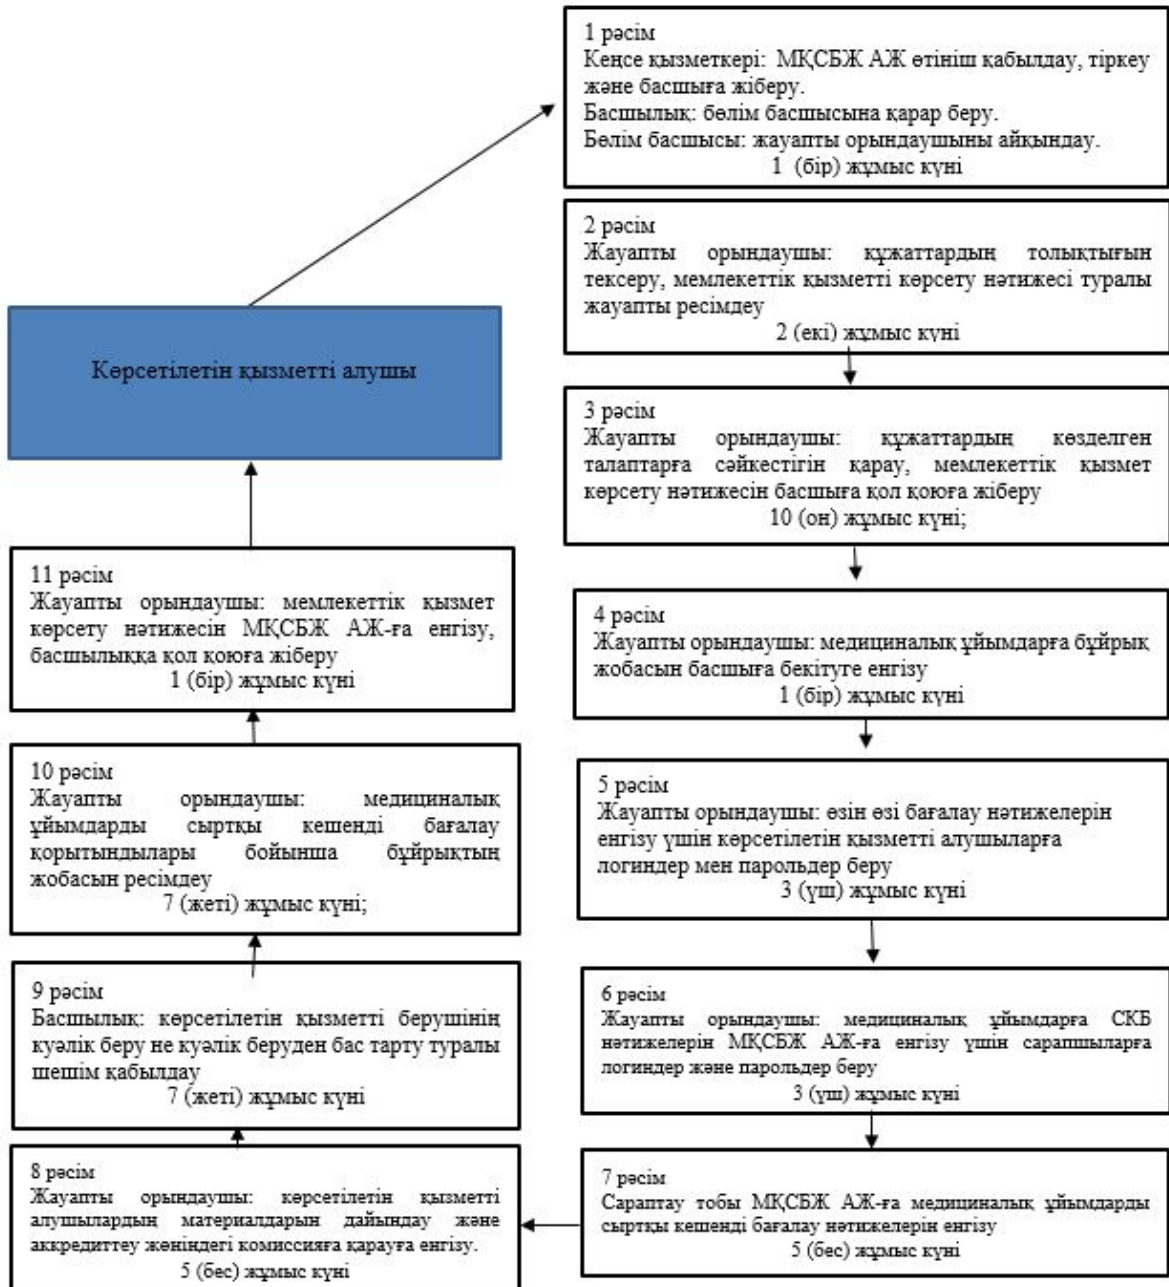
Көрсетілетін қызметті алушы

1 рәсім
Кеңсе қызметкері: МҚСБЖ АЖ өтініш қабылдау, тіркеу және басшыға жіберу.
Басшылық: бөлім басшысына қарар беру.
Бөлім басшысы: жауапты орындаушыны айқындау.
1 (бір) жұмыс күні

2 рәсім
Жауапты орындаушы: құжаттардың толықтығын тексеру, мемлекеттік қызметті көрсету нәтижесі туралы жауапты ресімдеу
2 (екі) жұмыс күні

3 рәсім
Жауапты орындаушы: құжаттардың көзделген талаптарға сәйкестігін қарау, мемлекеттік қызмет көрсету нәтижесін басшыға қол қоюға жіберу
10 (он) жұмыс күні;

4 рәсім
Жауапты орындаушы: медициналық ұйымдарға бұйрық жобасын басшыға бекітуге енгізу
1 (бір) жұмыс күні

5 рәсім
Жауапты орындаушы: өзін өзі бағалау нәтижелерін енгізу үшін көрсетілетін қызметті алушыларға логиндер мен парольдер беру
3 (үш) жұмыс күні

6 рәсім
Жауапты орындаушы: медициналық ұйымдарға СКБ нәтижелерін МҚСБЖ АЖ-ға енгізу үшін сарапшыларға логиндер және парольдер беру
3 (үш) жұмыс күні

7 рәсім
Сараптау тобы МҚСБЖ АЖ-ға медициналық ұйымдарды сыртқы кешенді бағалау нәтижелерін енгізу
5 (бес) жұмыс күні

8 рәсім
Жауапты орындаушы: көрсетілетін қызметті алушылардың материалдарын дайындау және аккредиттеу жөніндегі комиссияға қарауға енгізу.
5 (бес) жұмыс күні

9 рәсім
Басшылық: көрсетілетін қызметті берушінің куәлік беру не куәлік беруден бас тарту туралы шешім қабылдау
7 (жеті) жұмыс күні

10 рәсім
Жауапты орындаушы: медициналық ұйымдарды сыртқы кешенді бағалау қорытындылары бойынша бұйрықтың жобасын ресімдеу
7 (жеті) жұмыс күні;

11 рәсім
Жауапты орындаушы: мемлекеттік қызмет көрсету нәтижесін МҚСБЖ АЖ-ға енгізу, басшылыққа қол қоюға жіберу
1 (бір) жұмыс күні